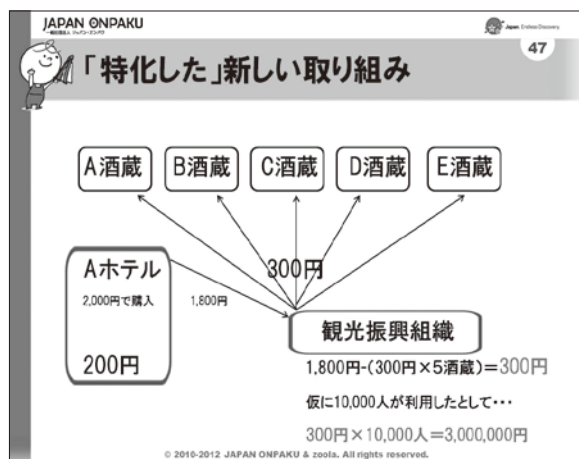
JAPAN ONPAKU

一般社団法人 ジャパン・オンパク

Japan Endless Discovery

47

「特化した」新しい取り組み

A酒蔵

B酒蔵

C酒蔵

D酒蔵

E酒蔵

Aホテル

2,000円で購入

1,800円

300円

200円

観光振興組織

1,800円-(300円×5酒蔵)=300円

仮に10,000人が利用したとして・・・

300円×10,000人=3,000,000円

© 2010-2012 JAPAN ONPAKU & zoola. All rights reserved.